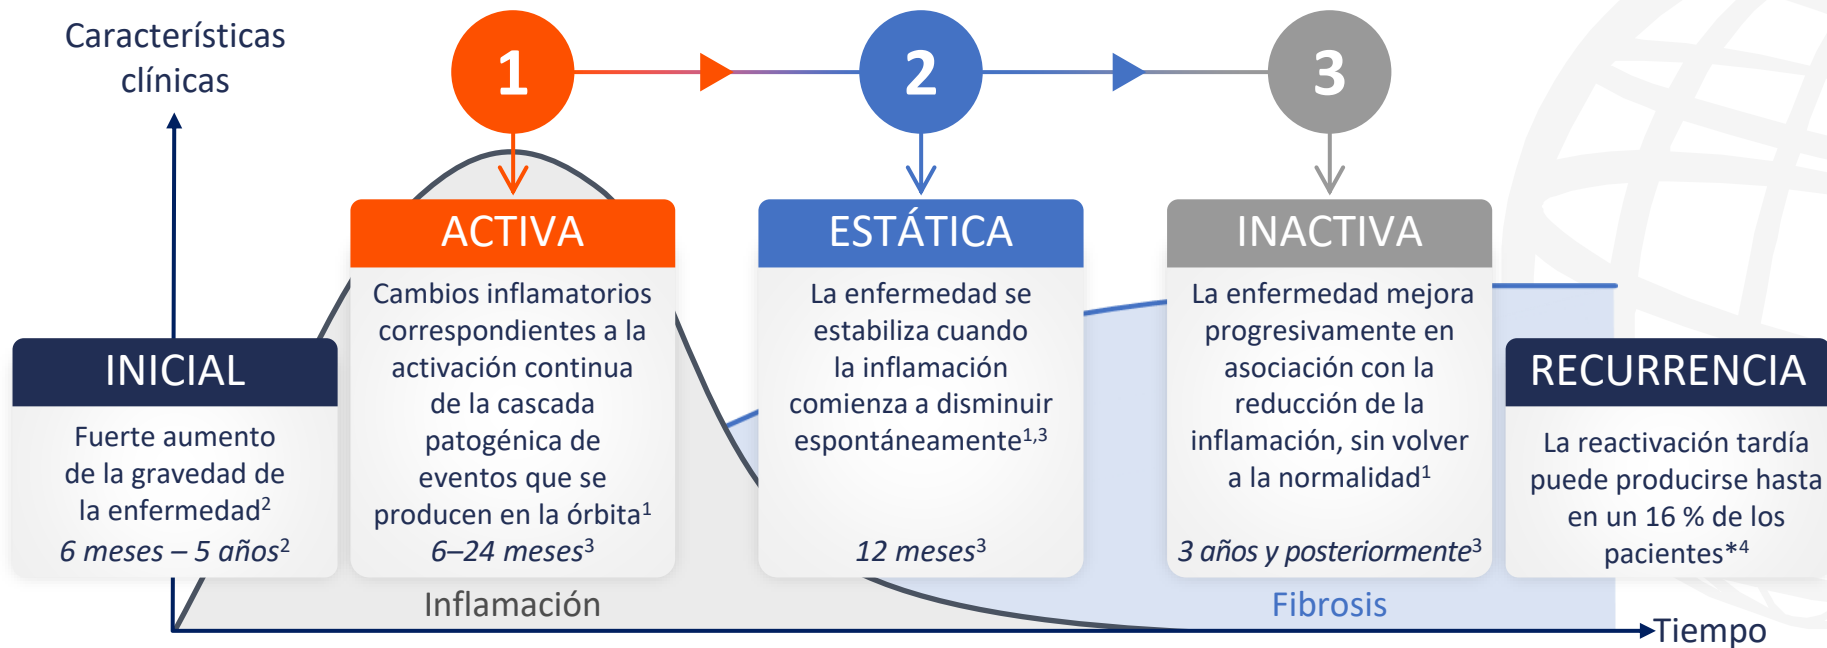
Características clínicas

1

2

3

INICIAL

Fuerte aumento de la gravedad de la enfermedad$^{2}$

*6 meses – 5 años$^{2}$*

ACTIVA

Cambios inflamatorios correspondientes a la activación continua de la cascada patogénica de eventos que se producen en la órbita$^{1}$

*6–24 meses$^{3}$*

ESTÁTICA

La enfermedad se estabiliza cuando la inflamación comienza a disminuir espontáneamente$^{1,3}$

*12 meses$^{3}$*

INACTIVA

La enfermedad mejora progresivamente en asociación con la reducción de la inflamación, sin volver a la normalidad$^{1}$

*3 años y posteriormente$^{3}$*

RECURRENCIA

La reactivación tardía puede producirse hasta en un 16 % de los pacientes*$^{4}$

Inflamación

Fibrosis

Tiempo